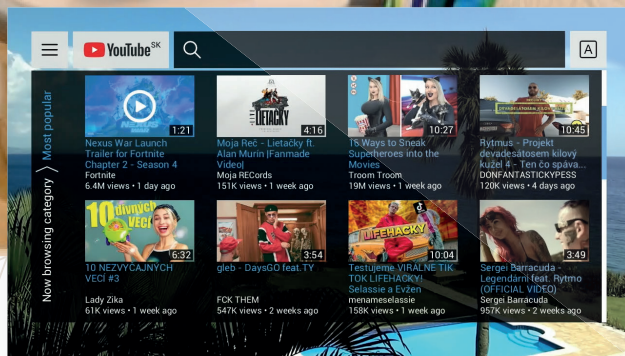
YouTube SK

A

Now browsing category 〉 Most popular

1:21
Nexus War Launch Trailer for Fortnite Chapter 2 - Season 4
Fortnite
6.4M views • 1 day ago

LIETACKY
4:16
Moja Reč - Lietačky ft. Alan Murin |Fanmade Video|
Moja RECords
151K views • 1 week ago

10:27
15 Ways to Sneak Superheroes into the Movies
Troom Troom
19M views • 1 week ago

10:45
Rytmus - Projekt devadesátosem kilový kužel 4 - Ten čo správa...
DONFANTASTICKYPESS
120K views • 4 days ago

10 divných VECÍ
6:32
10 NEZVYČAJNÝCH VECÍ #3
Lady Zika
61K views • 1 week ago

3:54
gleb - DaysGO feat.TY
FCK THEM
547K views • 2 weeks ago

LIFEHACKY
10:04
Testujeme VIRÁLNE TIK TOK LIFEHACKY! Selassie a Evžen
menameselassie
158K views • 1 week ago

3:49
Sergei Barracuda - Legendární feat. Rytmo (OFFICIAL VIDEO)
Sergei Barracuda
957K views • 2 weeks ago